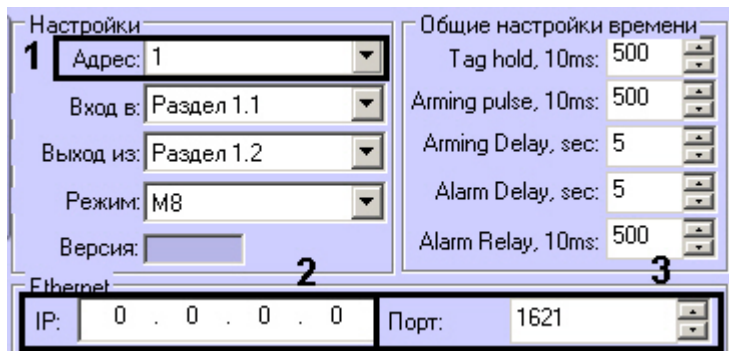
Настройки

1

Адрес: 1

Вход в: Раздел 1.1

Выход из: Раздел 1.2

Режим: M8

Версия:

Общие настройки времени

Tag hold, 10ms: 500

Arming pulse, 10ms: 500

Arming Delay, sec: 5

Alarm Delay, sec: 5

Alarm Relay, 10ms: 500

Ethernet

2

3

IP: 0 . 0 . 0 . 0

Порт: 1621